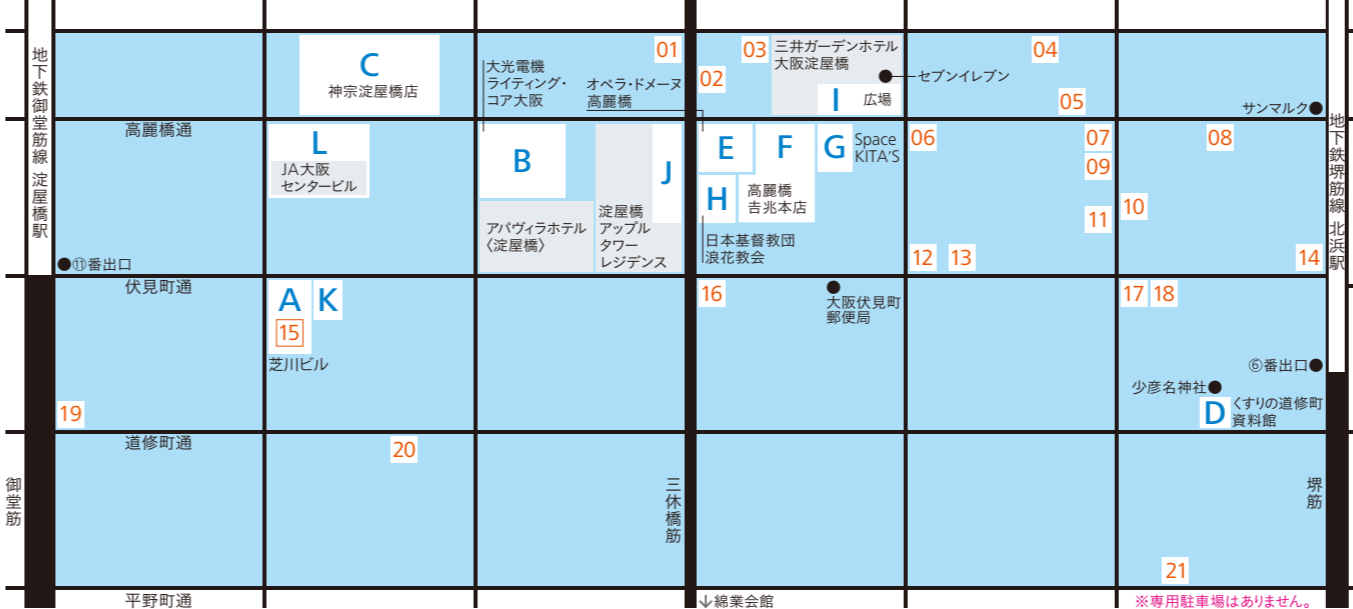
地下鉄御堂筋線 淀屋橋駅

C
神宗淀屋橋店

大光電機
ライティング・
コア大阪

01

オペラ・ドメーヌ
高麗橋

02

03

三井ガーデンホテル
大阪淀屋橋

I
広場

セブンイレブン

04

05

サンマルク

地下鉄堺筋線 北浜駅

高麗橋通

L
JA大阪
センタービル

B

J

淀屋橋
アップル
タワー
レジデンス

アパヴィラホテル
〈淀屋橋〉

E

F

G

Space
KITA'S

H

高麗橋
吉兆本店

日本基督教団
浪花教会

06

07

09

08

11

10

12

13

14

⑪番出口

伏見町通

A

K

15

芝川ビル

16

大阪伏見町
郵便局

17

18

⑥番出口

少彦名神社

D

くすりの道修町
資料館

19

道修町通

20

三休橋筋

御堂筋

堺筋

21

平野町通

綿業会館

※専用駐車場はありません。